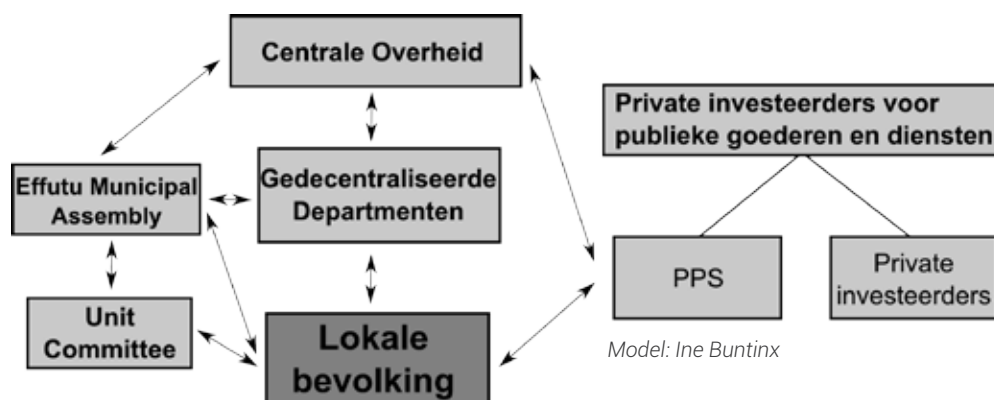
Centrale Overheid

Effutu Municipal Assembly

Gedecentraliseerde Departmenten

Unit Committee

Lokale bevolking

Private investeerders voor publieke goederen en diensten

PPS

Private investeerders

Model: Ine Buntinx